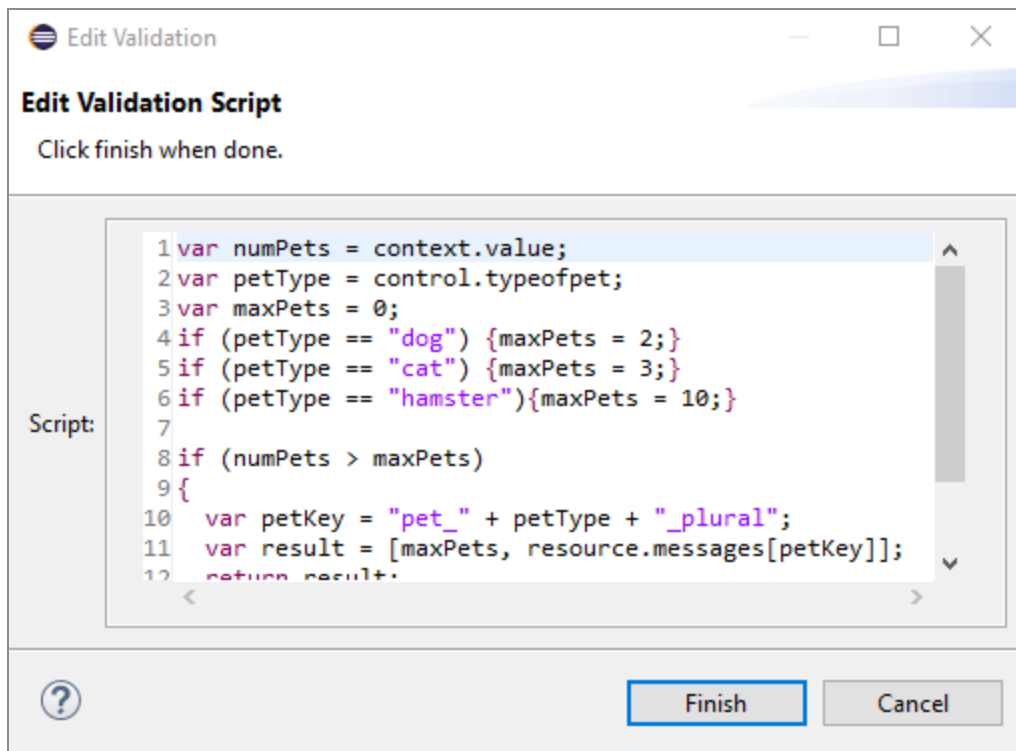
Edit Validation

Edit Validation Script

Click finish when done.

Script:

1 var numPets = context.value;
2 var petType = control.typeofpet;
3 var maxPets = 0;
4 if (petType == "dog") {maxPets = 2;}
5 if (petType == "cat") {maxPets = 3;}
6 if (petType == "hamster"){maxPets = 10;}
7
8 if (numPets > maxPets)
9 {
10 var petKey = "pet_" + petType + "_plural";
11 var result = [maxPets, resource.messages[petKey]];
12 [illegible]

?

Finish

Cancel